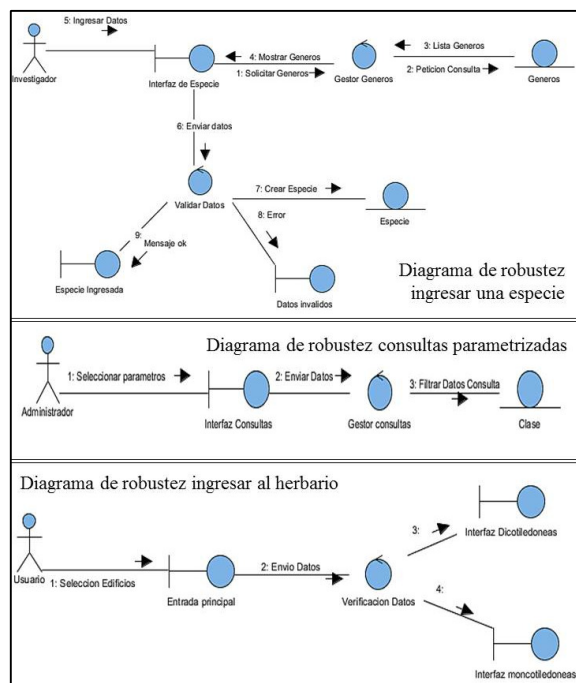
5: Ingresar Datos
Investigador
4: Mostrar Generos
1: Solicitar Generos
Interfaz de Especie
3: Lista Generos
2: Peticion Consulta
Gestor Generos
Generos
6: Enviar datos
Validar Datos
7: Crear Especie
Especie
8: Error
9: Mensaje ok
Especie Ingresada
Datos invalidos
Diagrama de robustez ingresar una especie

Diagrama de robustez consultas parametrizadas
1: Seleccionar parametros
2: Enviar Datos
3: Filtrar Datos Consulta
Administrador
Interfaz Consultas
Gestor consultas
Clase

Diagrama de robustez ingresar al herbario
Usuario
1: Seleccion Edificios
Entrada principal
2: Envio Datos
Verificacion Datos
3:
Interfaz Dicotiledoneas
4:
Interfaz moncotiledoneas